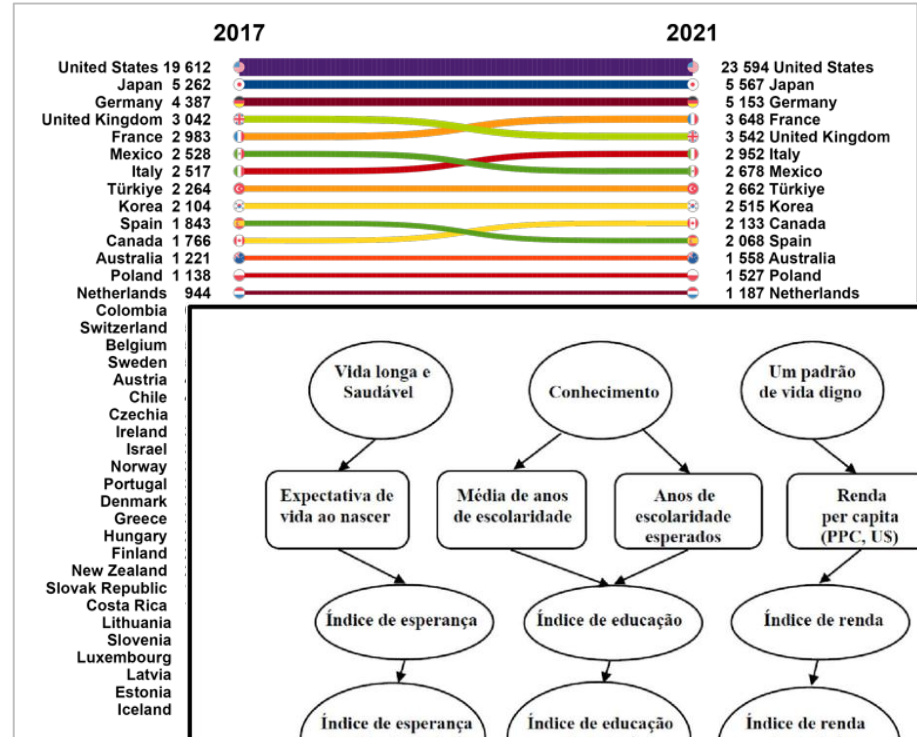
2017

2021

United States 19 612
Japan 5 262
Germany 4 387
United Kingdom 3 042
France 2 983
Mexico 2 528
Italy 2 517
Türkiye 2 264
Korea 2 104
Spain 1 843
Canada 1 766
Australia 1 221
Poland 1 138
Netherlands 944
Colombia
Switzerland
Belgium
Sweden
Austria
Chile
Czechia
Ireland
Israel
Norway
Portugal
Denmark
Greece
Hungary
Finland
New Zealand
Slovak Republic
Costa Rica
Lithuania
Slovenia
Luxembourg
Latvia
Estonia
Iceland

23 594 United States
5 567 Japan
5 153 Germany
3 648 France
3 542 United Kingdom
2 952 Italy
2 678 Mexico
2 662 Türkiye
2 515 Korea
2 133 Canada
2 068 Spain
1 558 Australia
1 527 Poland
1 187 Netherlands

Vida longa e Saudável

Conhecimento

Um padrão de vida digno

Expectativa de vida ao nascer

Média de anos de escolaridade

Anos de escolaridade esperados

Renda per capita (PPC, U$)

Índice de esperança

Índice de educação

Índice de renda

Índice de esperança

Índice de educação

Índice de renda